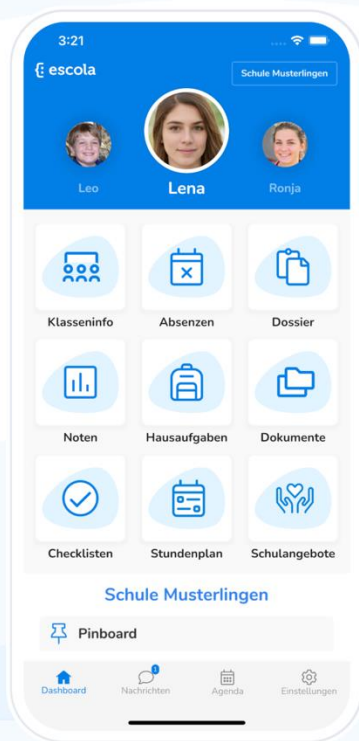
3:21

{ escola

Schule Musterlingen

Leo

Lena

Ronja

Klasseninfo

Absenzen

Dossier

Noten

Hausaufgaben

Dokumente

Checklisten

Stundenplan

Schulangebote

Schule Musterlingen

Pinboard

Dashboard

1

Nachrichten

Agenda

Einstellungen